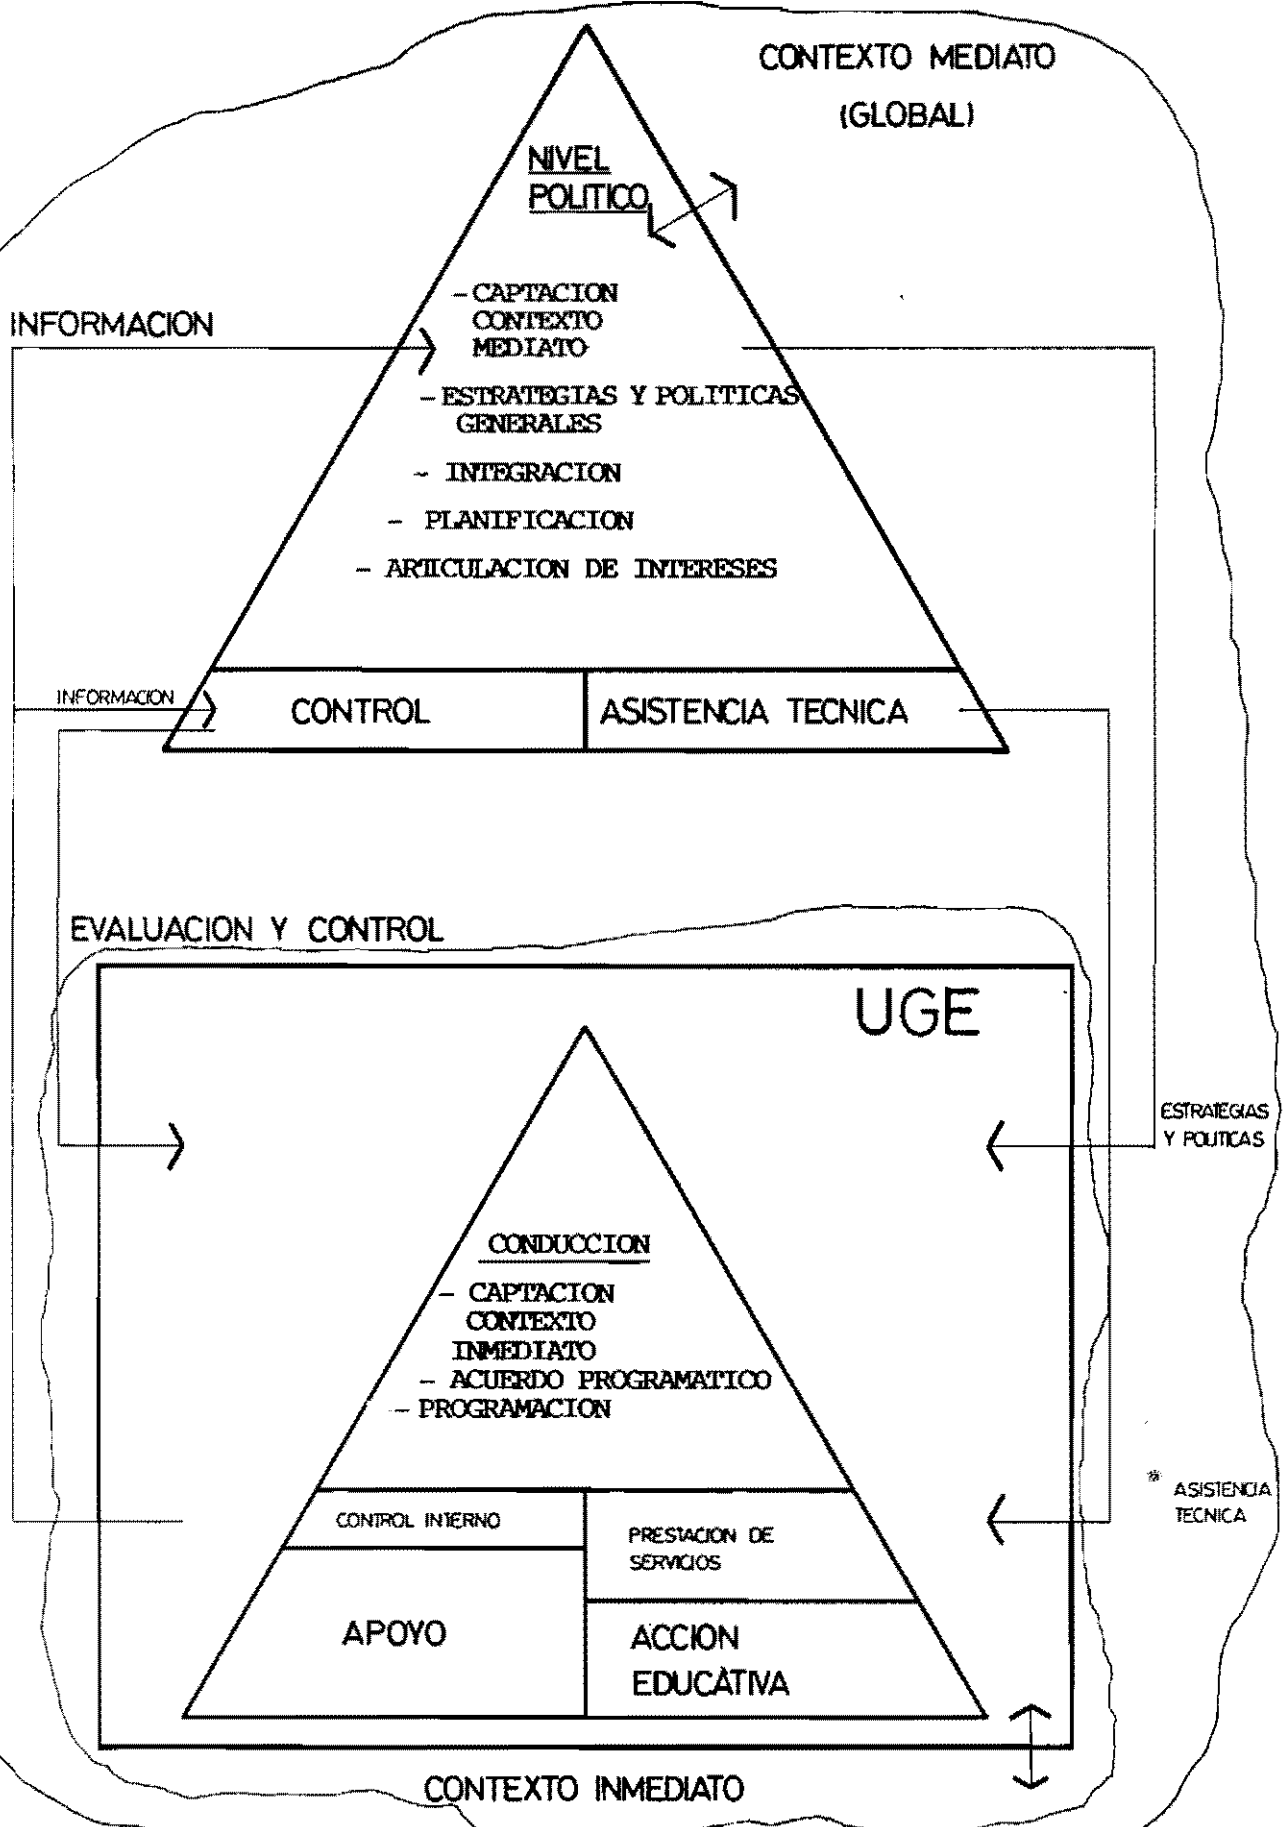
CONTEXTO MEDIATO
(GLOBAL)

NIVEL POLITICO

INFORMACION

- CAPTACION CONTEXTO MEDIATO
- ESTRATEGIAS Y POLITICAS GENERALES
- INTEGRACION
- PLANIFICACION
- ARTICULACION DE INTERESES

INFORMACION

CONTROL

ASISTENCIA TECNICA

EVALUACION Y CONTROL

UGE

ESTRATEGIAS Y POLITICAS

CONDUCCION
- CAPTACION CONTEXTO INMEDIATO
- ACUERDO PROGRAMATICO
- PROGRAMACION

CONTROL INTERNO

PRESTACION DE SERVICIOS

ASISTENCIA TECNICA

APOYO

ACCION EDUCATIVA

CONTEXTO INMEDIATO